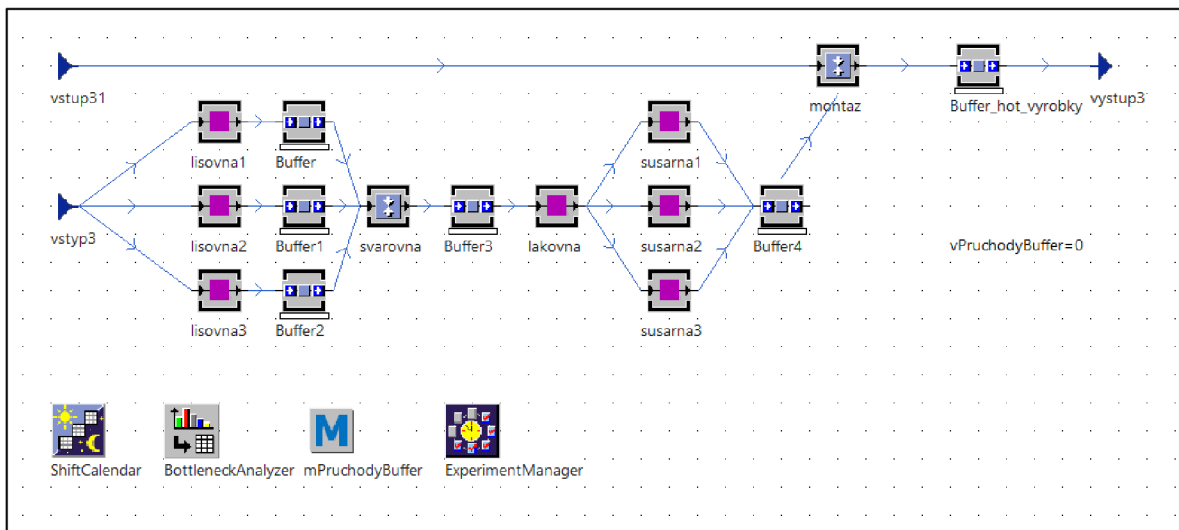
vstup31

montaz

Buffer_hot_vyrobky

vystup3

lisovna1

Buffer

susarna1

vstyp3

lisovna2

Buffer1

svarovna

Buffer3

lakovna

susarna2

Buffer4

vPruchodyBuffer=0

lisovna3

Buffer2

susarna3

M

ShiftCalendar

BottleneckAnalyzer

mPruchodyBuffer

ExperimentManager